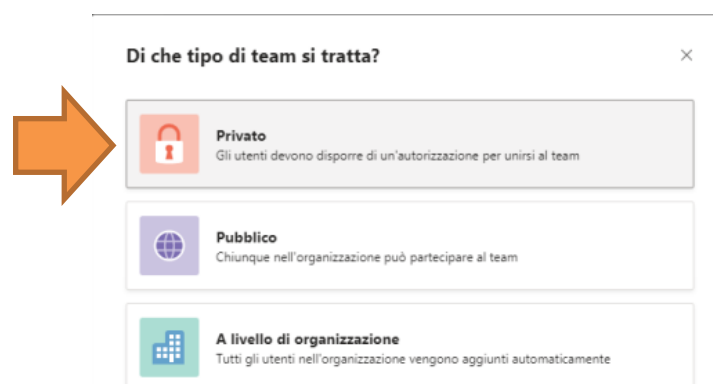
Di che tipo di team si tratta?

×

Privato
Gli utenti devono disporre di un'autorizzazione per unirsi al team

Pubblico
Chiunque nell'organizzazione può partecipare al team

A livello di organizzazione
Tutti gli utenti nell'organizzazione vengono aggiunti automaticamente